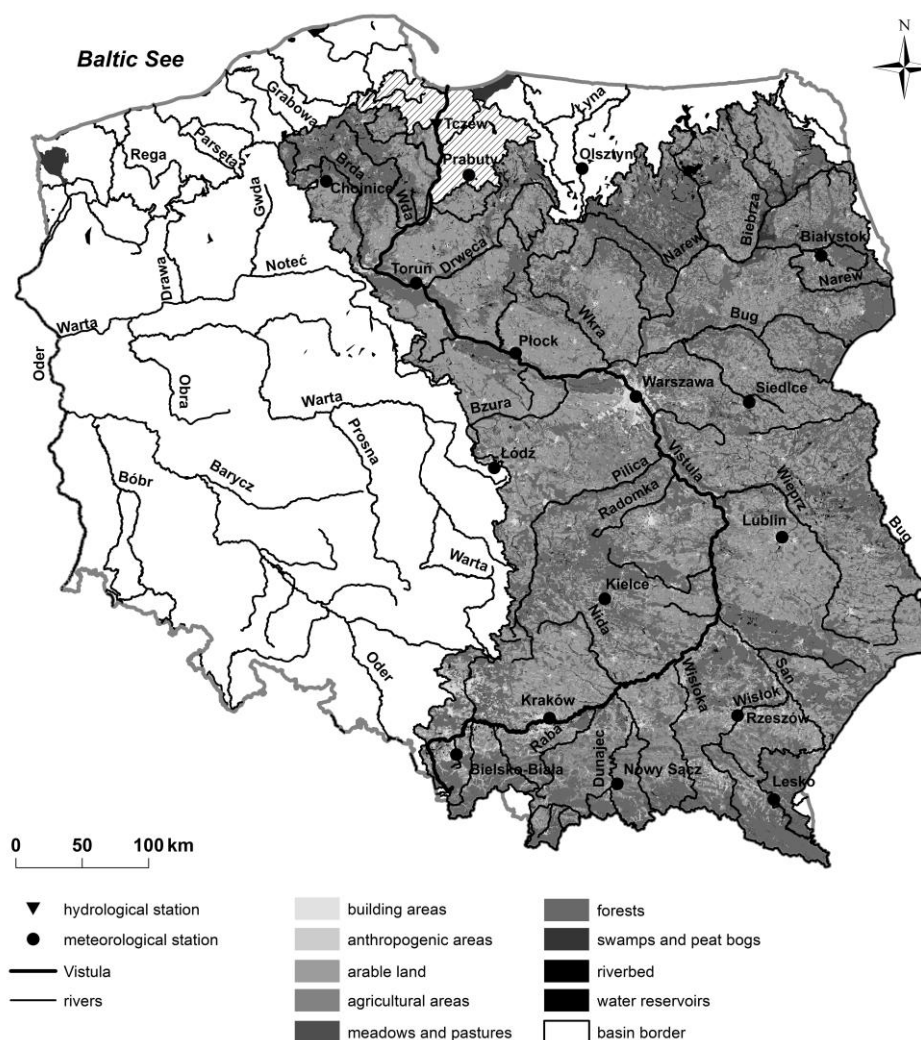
Baltic See

N

Grabowa
Rega
Parsęta
Gwda
Brda
Chojnice
Wda
Tczew
Prabuty
Łyna
Olsztyn
Biebrza
Białystok
Narew
Narew
Drwęca
Toruń
Noteć
Drawa
Warta
Oder
Obra
Warta
Prosna
Płock
Wkra
Bug
Warszawa
Siedlce
Bzura
Łódź
Pilica
Radomka
Vistula
Wieprz
Bug
Lublin
Bóbr
Barycz
Warta
Kielce
Nida
Oder
Wisłoka
San
Wisłok
Rzeszów
Kraków
Raba
Dunajec
Bielsko-Biała
Nowy Sącz
Lesko

0 50 100 km

hydrological station
meteorological station
Vistula
rivers
building areas
anthropogenic areas
arable land
agricultural areas
meadows and pastures
forests
swamps and peat bogs
riverbed
water reservoirs
basin border